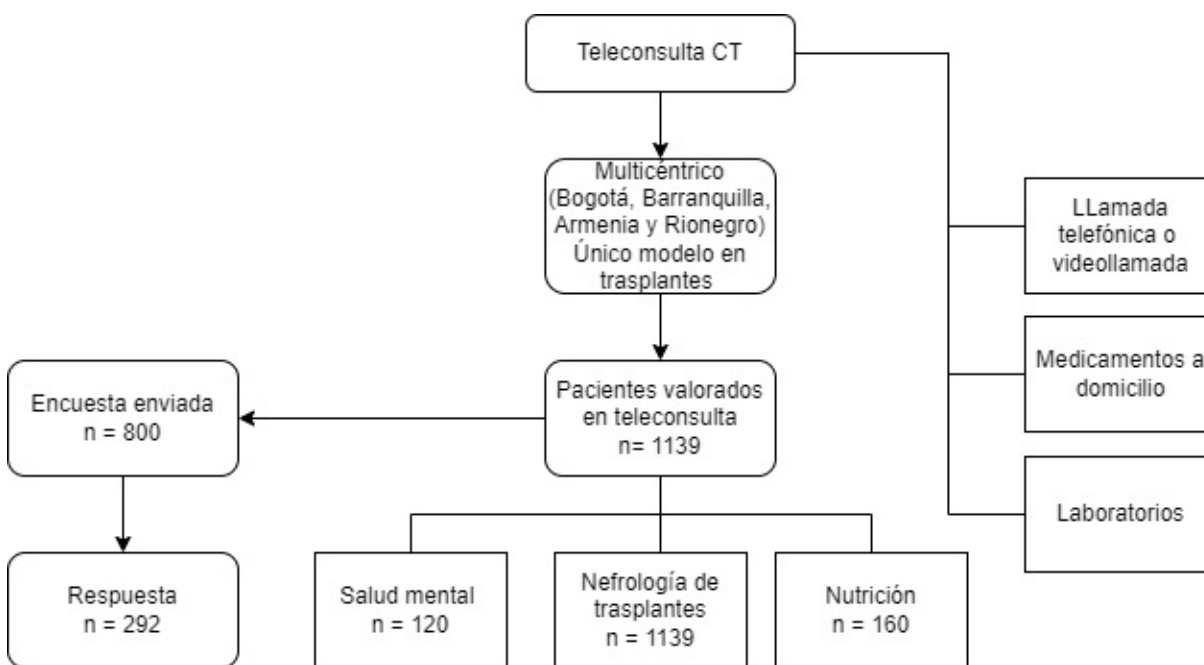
Teleconsulta CT

Multicéntrico (Bogotá, Barranquilla, Armenia y Rionegro) Único modelo en trasplantes

LLamada telefónica o videollamada

Medicamentos a domicilio

Laboratorios

Pacientes valorados en teleconsulta n= 1139

Encuesta enviada n = 800

Respuesta n = 292

Salud mental n = 120

Nefrología de trasplantes n = 1139

Nutrición n = 160